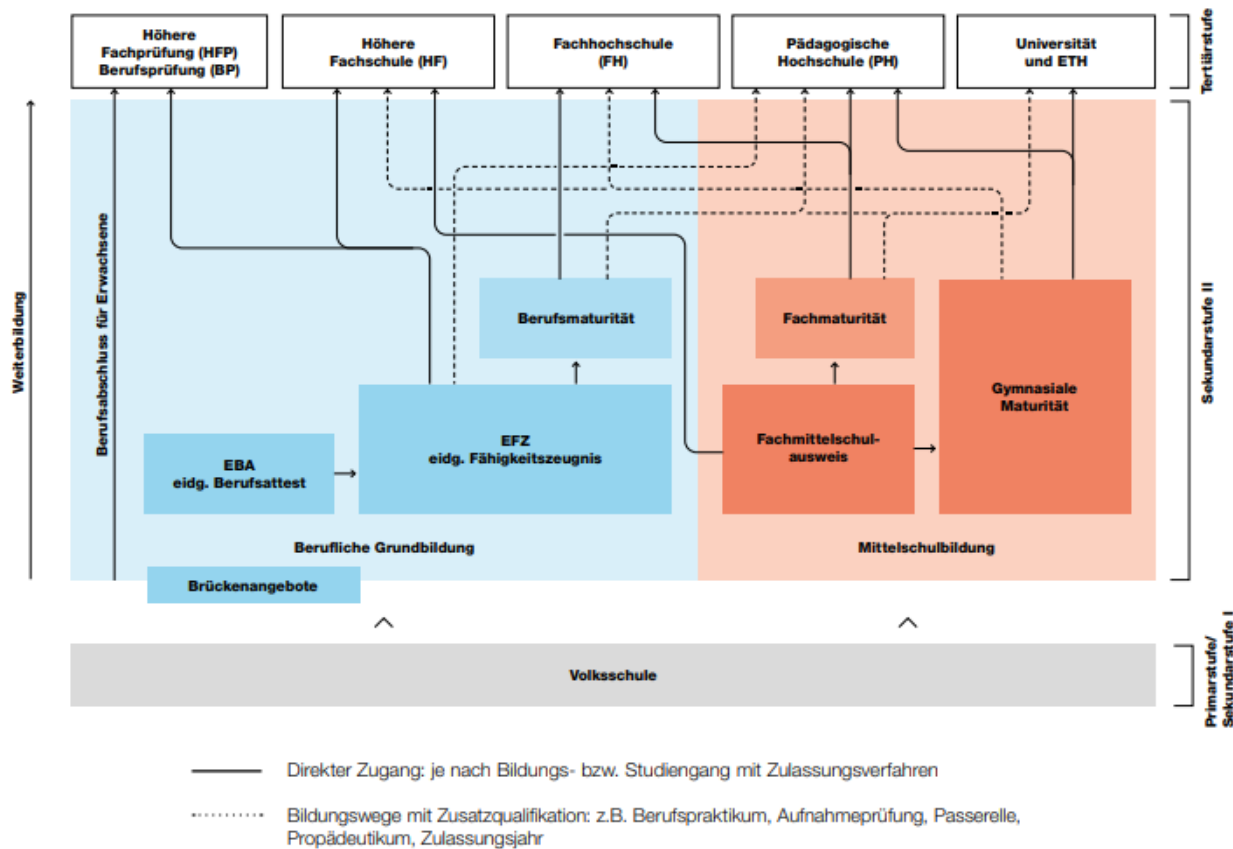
Höhere Fachprüfung (HFP) Berufsprüfung (BP)

Höhere Fachschule (HF)

Fachhochschule (FH)

Pädagogische Hochschule (PH)

Universität und ETH

Tertiärstufe

Weiterbildung

Berufsabschluss für Erwachsene

Berufsmaturität

Fachmaturität

Gymnasiale Maturität

Sekundarstufe II

EFZ
eidg. Fähigkeitszeugnis

EBA
eidg. Berufsattest

Fachmittelschulausweis

Berufliche Grundbildung

Mittelschulbildung

Brückenangebote

Volksschule

Primarstufe/ Sekundarstufe I

Direkter Zugang: je nach Bildungs- bzw. Studiengang mit Zulassungsverfahren

Bildungswege mit Zusatzqualifikation: z.B. Berufspraktikum, Aufnahmeprüfung, Passerelle, Propädeutikum, Zulassungsjahr